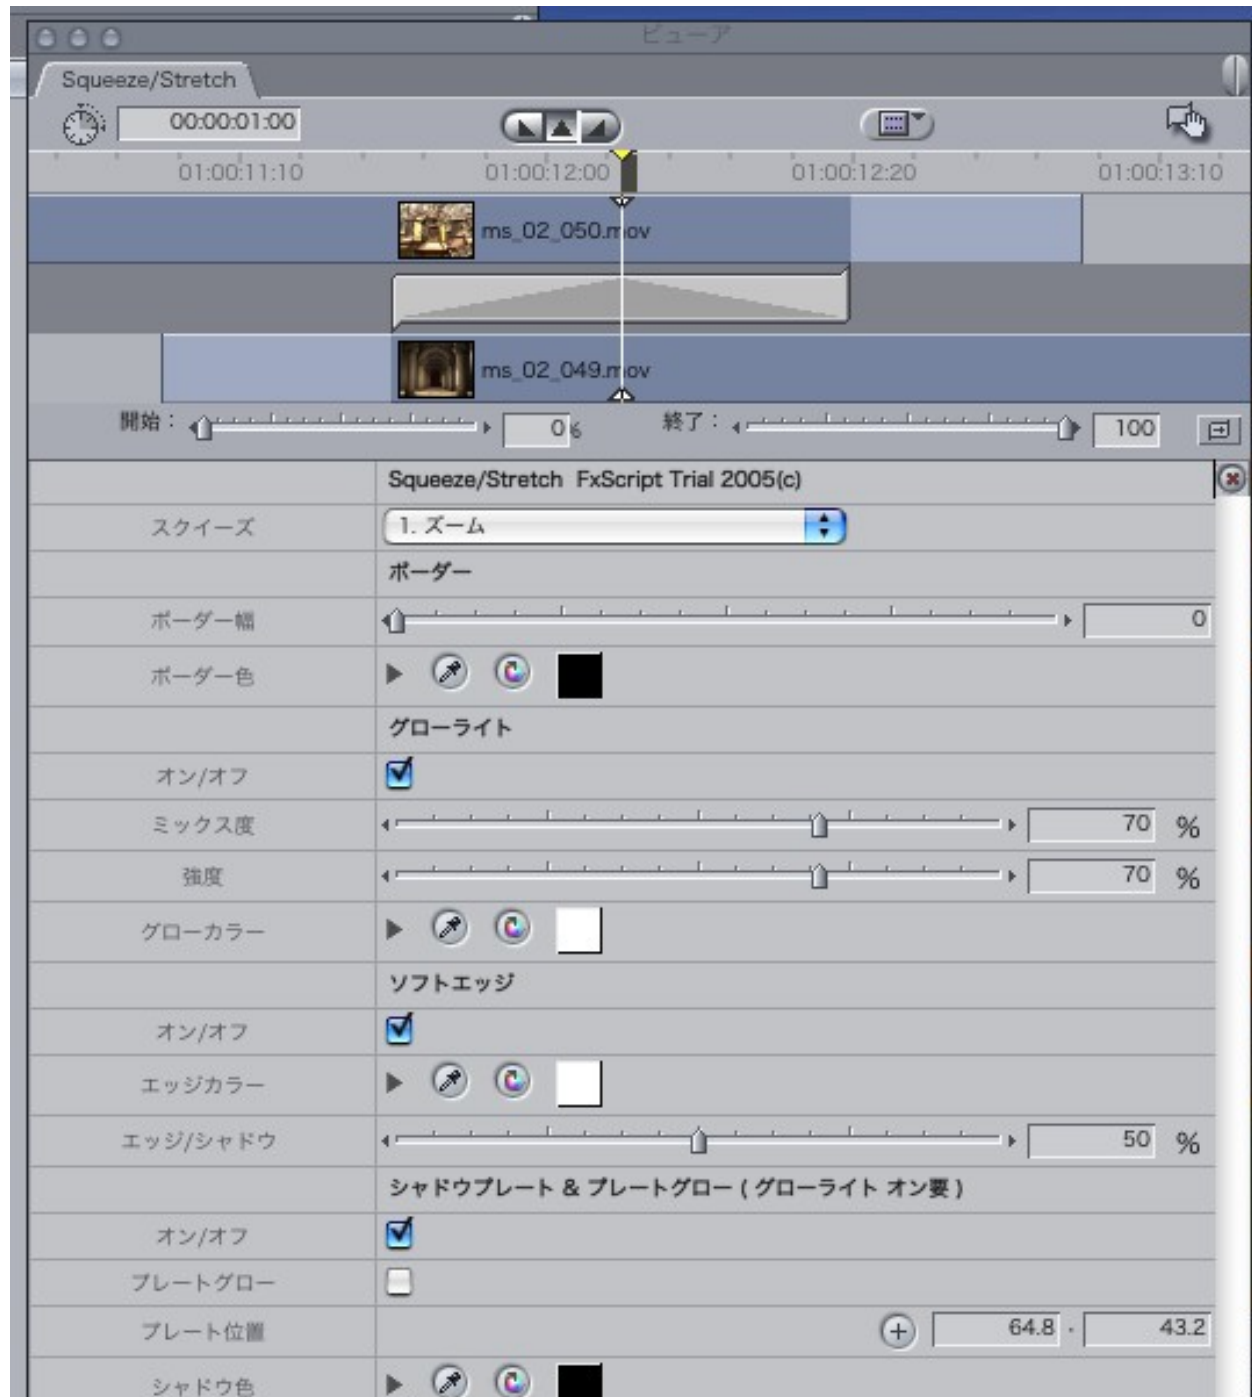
ビューア

Squeeze/Stretch

00:00:01:00

01:00:11:10 01:00:12:00 01:00:12:20 01:00:13:10

ms_02_050.mov

ms_02_049.mov

開始： 0 % 終了： 100

Squeeze/Stretch FxScript Trial 2005(c)

スクイーズ 1. ズーム

ボーダー

ボーダー幅 0

ボーダー色

グローライト

オン/オフ

ミックス度 70 %

強度 70 %

グローカラー

ソフトエッジ

オン/オフ

エッジカラー

エッジ/シャドウ 50 %

シャドウプレート & プレートグロー ( グローライト オン要 )

オン/オフ

プレートグロー

プレート位置 64.8 , 43.2

シャドウ色